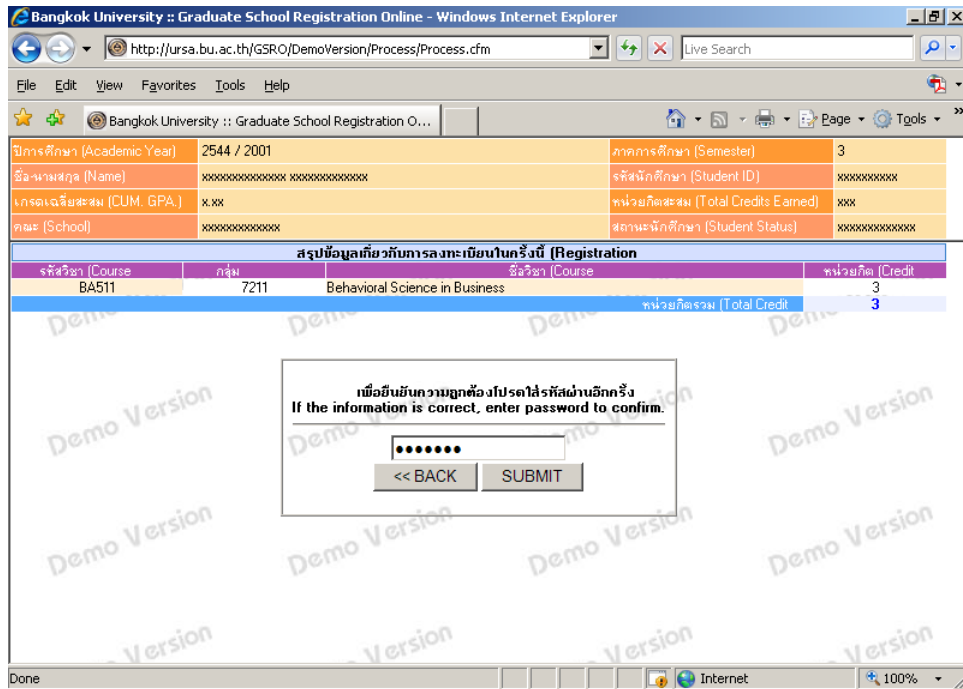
Bangkok University :: Graduate School Registration Online - Windows Internet Explorer

http://ursa.bu.ac.th/GSRO/DemoVersion/Process/Process.cfm

Live Search

File Edit View Favorites Tools Help

Bangkok University :: Graduate School Registration O...

Page Tools

| ปีการศึกษา (Academic Year) | 2544 / 2001 | ภาคการศึกษา (Semester) | 3 |
|---|---|---|---|
| ชื่อ-นามสกุล (Name) | xxxxxxxxxxxxx xxxxxxxxxxxx | รหัสนักศึกษา (Student ID) | xxxxxxxxx |
| เกรดเฉลี่ยสะสม (CUM. GPA.) | x.xx | หน่วยกิตสะสม (Total Credits Earned) | xxx |
| คณะ (School) | xxxxxxxxxxxx | สถานะนักศึกษา (Student Status) | xxxxxxxxxxxx |

สรุปข้อมูลเกี่ยวกับการลงทะเบียนในครั้งนี้ (Registration

| รหัสวิชา (Course | กลุ่ม | ชื่อวิชา (Course | หน่วยกิต (Credit |
|---|---|---|---|
| BA511 | 7211 | Behavioral Science in Business | 3 |
| | | หน่วยกิตรวม (Total Credit | 3 |

เพื่อยืนยันความถูกต้องโปรดใส่รหัสผ่านอีกครั้ง
If the information is correct, enter password to confirm.

•••••••

<< BACK SUBMIT

Demo Version Demo Version Demo Version Demo Version Demo Version Demo Version Demo Version Demo Version Demo Version Demo Version Demo Version Demo Version

Done Internet 100%